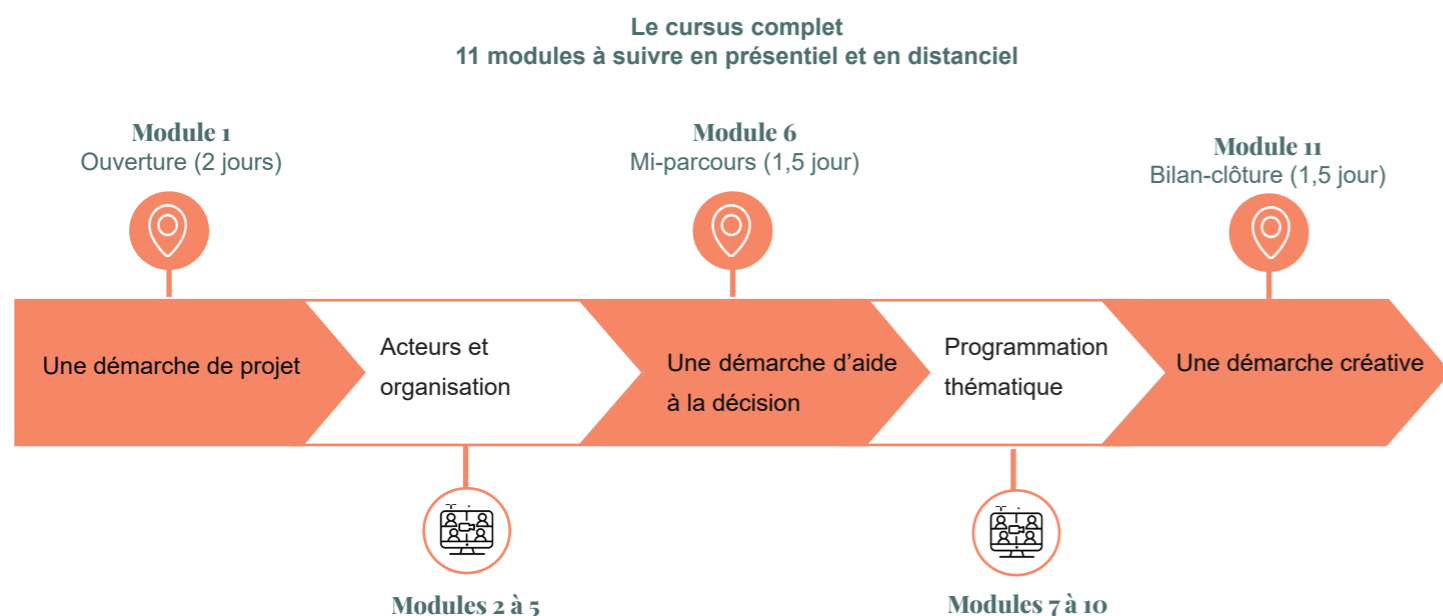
Le cursus complet
11 modules à suivre en présentiel et en distanciel

Module 1
Ouverture (2 jours)

Module 6
Mi-parcours (1,5 jour)

Module 11
Bilan-clôture (1,5 jour)

Une démarche de projet

Acteurs et organisation

Une démarche d'aide à la décision

Programmation thématique

Une démarche créative

Modules 2 à 5

Modules 7 à 10